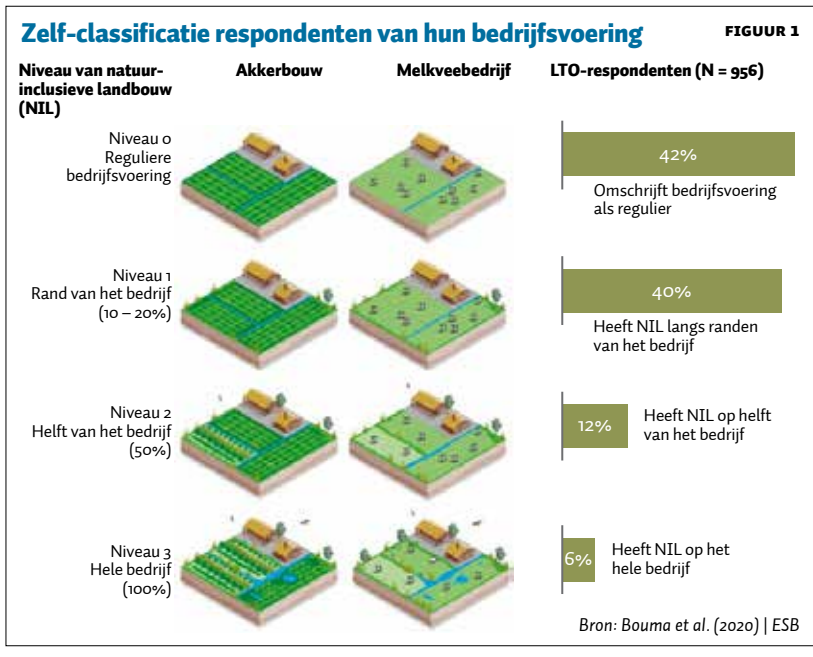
Zelf-classificatie respondenten van hun bedrijfsvoering

FIGUUR 1

Niveau van natuurinclusieve landbouw (NIL)

Akkerbouw

Melkveebedrijf

LTO-respondenten (N = 956)

Niveau 0
Reguliere bedrijfsvoering

42%

Omschrijft bedrijfsvoering als regulier

Niveau 1
Rand van het bedrijf (10 – 20%)

40%

Heeft NIL langs randen van het bedrijf

Niveau 2
Helft van het bedrijf (50%)

12%

Heeft NIL op helft van het bedrijf

Niveau 3
Hele bedrijf (100%)

6%

Heeft NIL op het hele bedrijf

Bron: Bouma et al. (2020) | ESB